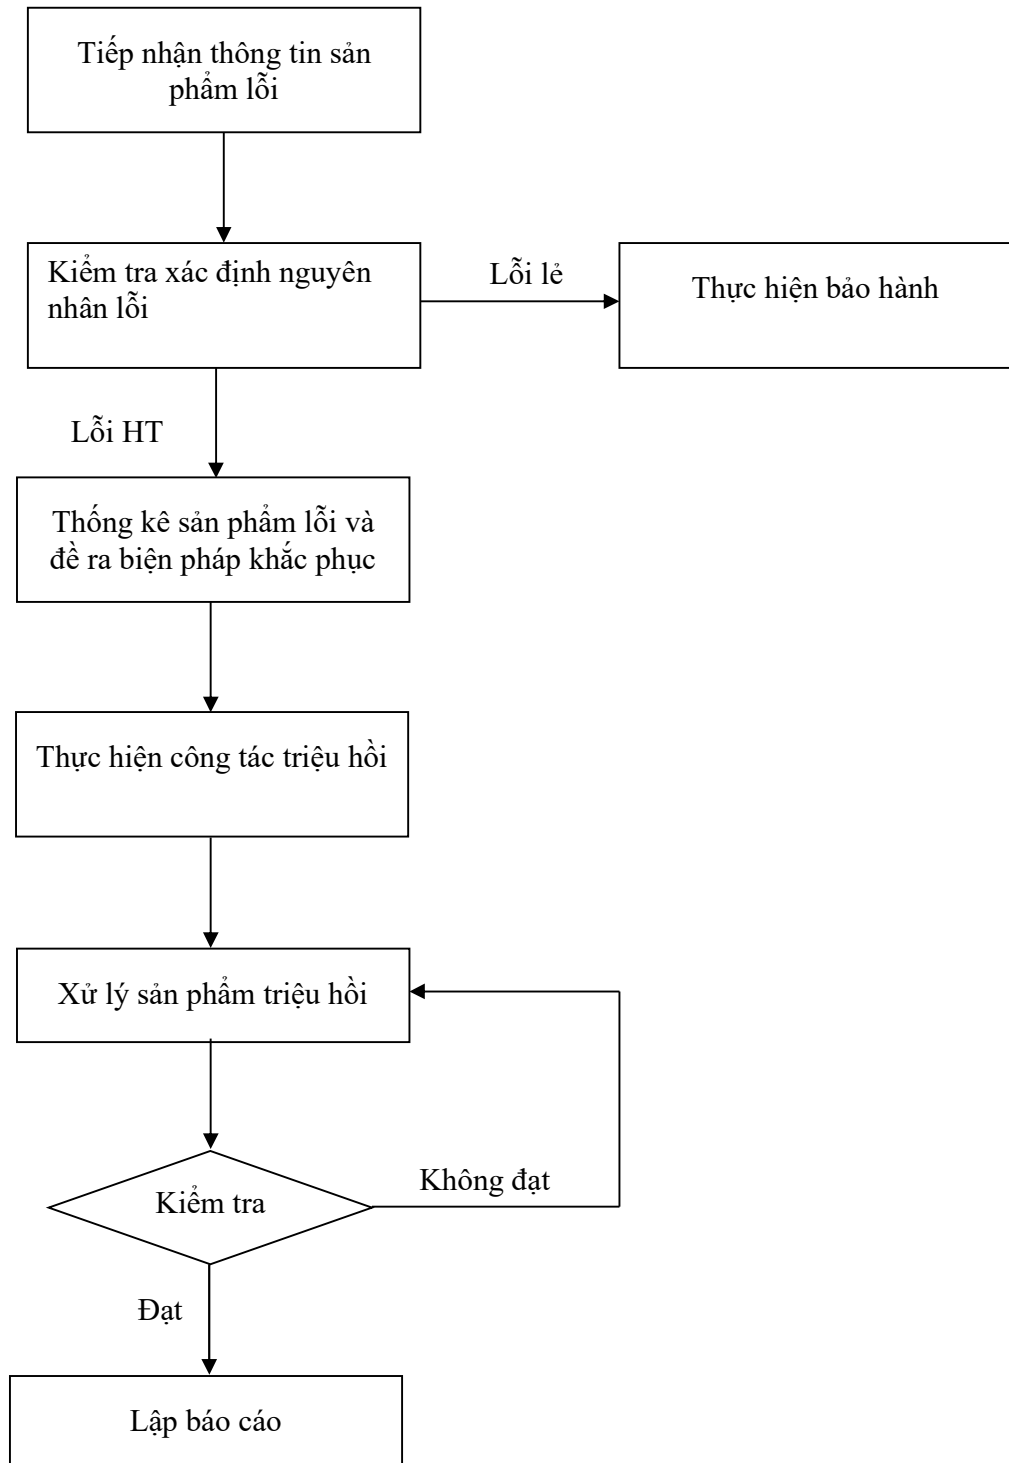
Tiếp nhận thông tin sản phẩm lỗi

Kiểm tra xác định nguyên nhân lỗi

Lỗi lẻ

Thực hiện bảo hành

Lỗi HT

Thống kê sản phẩm lỗi và đề ra biện pháp khắc phục

Thực hiện công tác triệu hồi

Xử lý sản phẩm triệu hồi

Kiểm tra

Không đạt

Đạt

Lập báo cáo